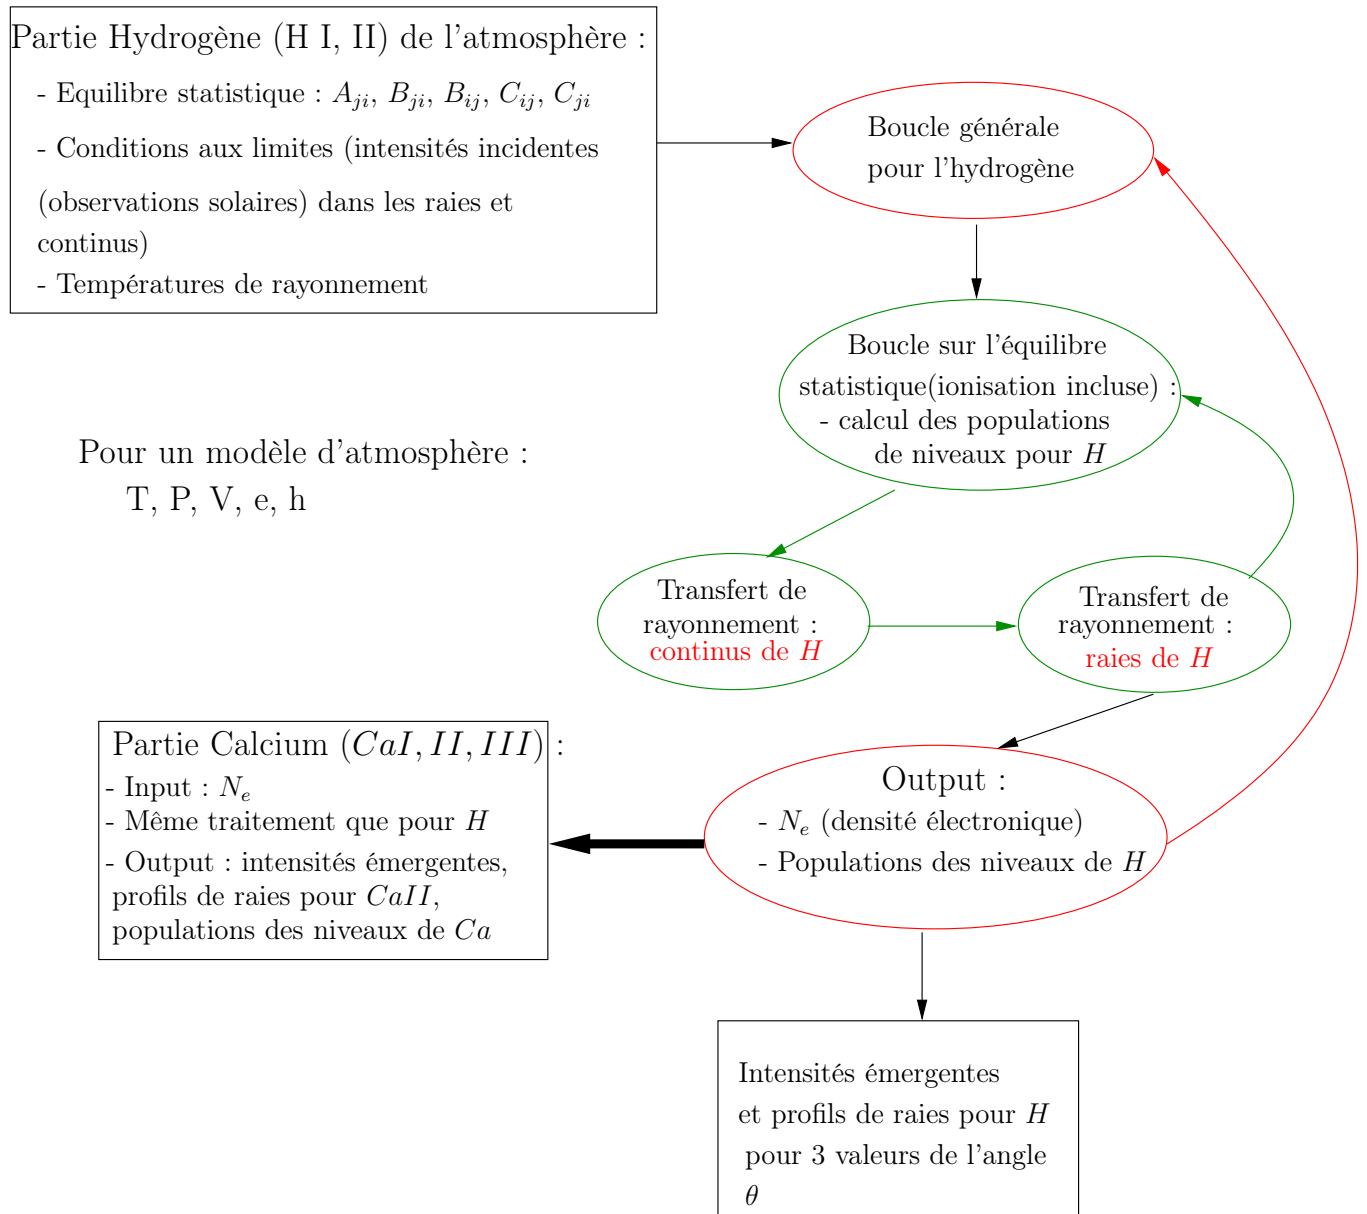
Partie Hydrogène (H I, II) de l'atmosphère :
- Equilibre statistique : $A_{ji}$, $B_{ji}$, $B_{ij}$, $C_{ij}$, $C_{ji}$
- Conditions aux limites (intensités incidentes (observations solaires) dans les raies et continus)
- Températures de rayonnement

Boucle générale pour l'hydrogène

Boucle sur l'équilibre statistique(ionisation incluse) :
- calcul des populations de niveaux pour $H$

Pour un modèle d'atmosphère :
T, P, V, e, h

Transfert de rayonnement : continus de $H$

Transfert de rayonnement : raies de $H$

Partie Calcium $(CaI, II, III)$ :
- Input : $N_e$
- Même traitement que pour $H$
- Output : intensités émergentes, profils de raies pour $CaII$, populations des niveaux de $Ca$

Output :
- $N_e$ (densité électronique)
- Populations des niveaux de $H$

Intensités émergentes et profils de raies pour $H$ pour 3 valeurs de l'angle $\theta$